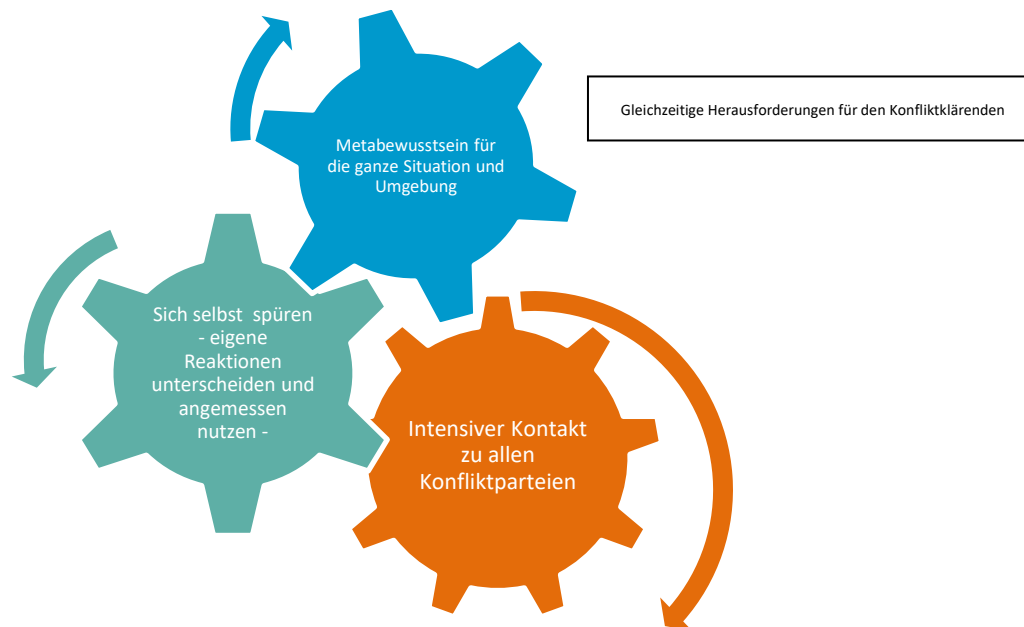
Metabewusstsein für die ganze Situation und Umgebung

Gleichzeitige Herausforderungen für den Konfliktklärenden

Sich selbst spüren - eigene Reaktionen unterscheiden und angemessen nutzen -

Intensiver Kontakt zu allen Konfliktparteien